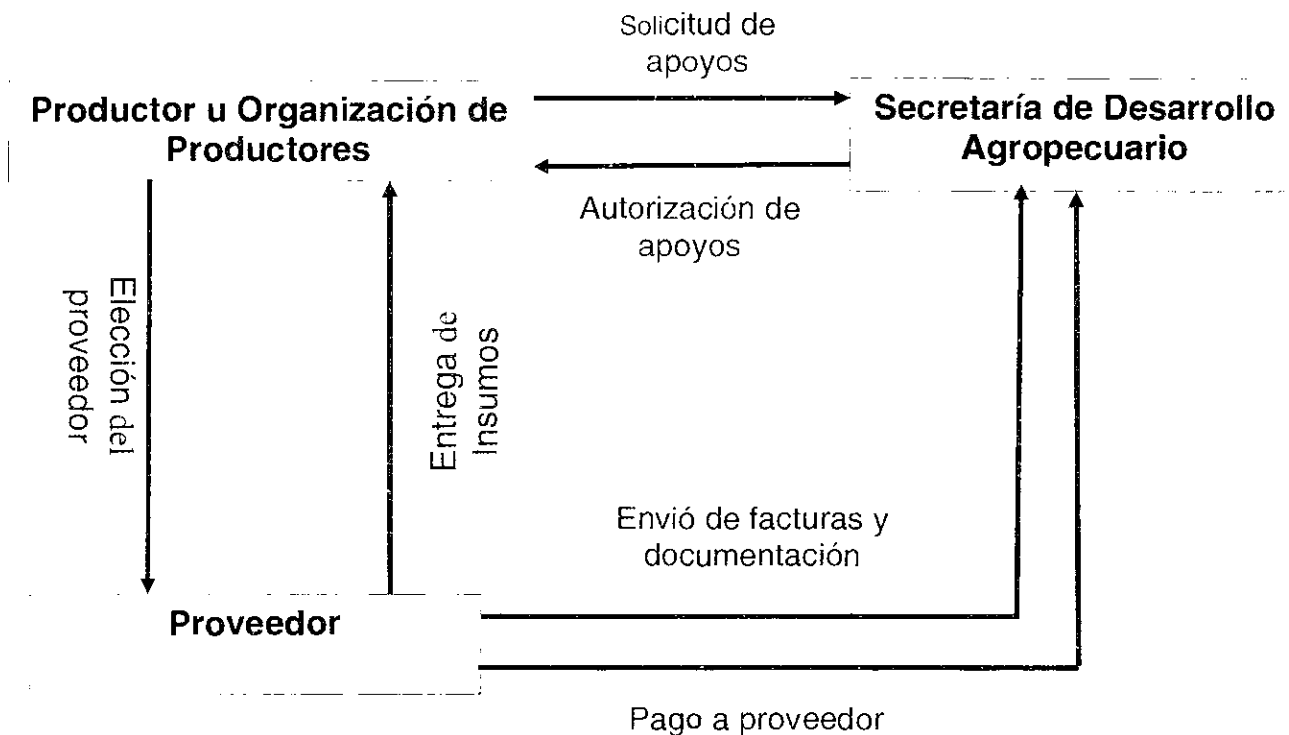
Solicitud de apoyos

Productor u Organización de Productores

Secretaría de Desarrollo Agropecuario

Autorización de apoyos

Elección del proveedor

Entrega de Insumos

Envió de facturas y documentación

Proveedor

Pago a proveedor